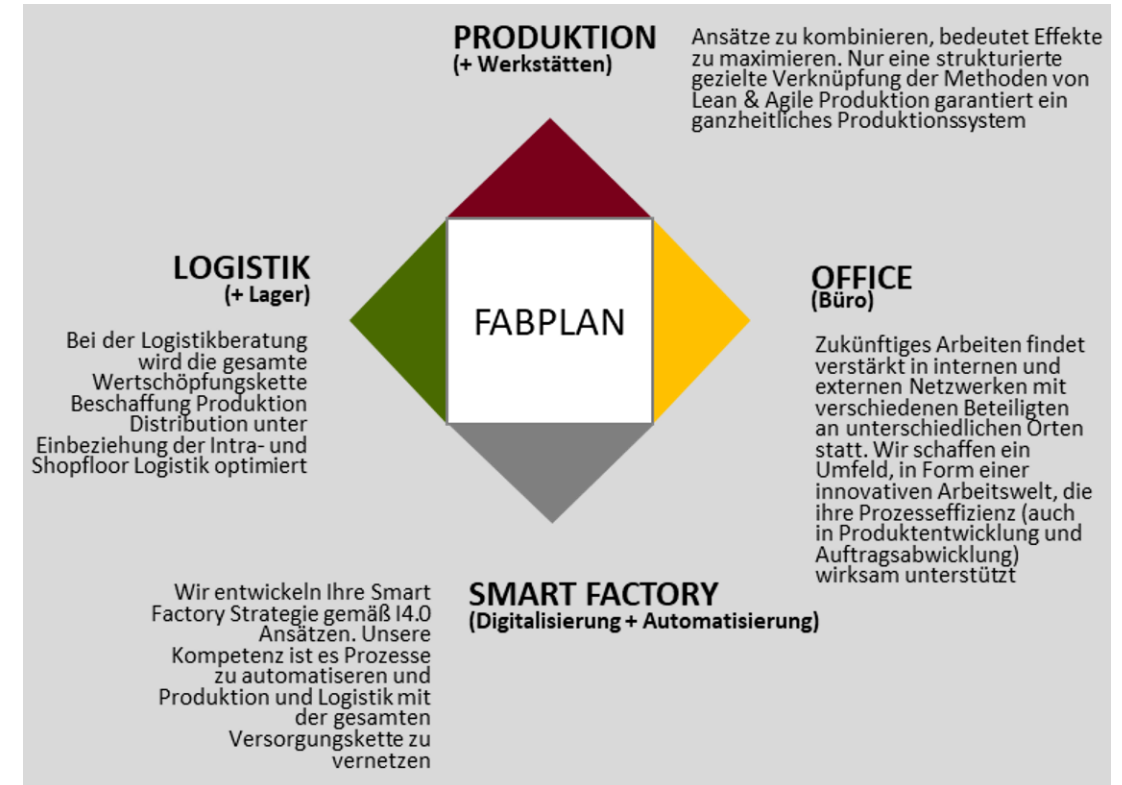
PRODUKTION
(+ Werkstätten)

Ansätze zu kombinieren, bedeutet Effekte zu maximieren. Nur eine strukturierte gezielte Verknüpfung der Methoden von Lean & Agile Produktion garantiert ein ganzheitliches Produktionssystem

LOGISTIK
(+ Lager)

Bei der Logistikberatung wird die gesamte Wertschöpfungskette Beschaffung Produktion Distribution unter Einbeziehung der Intra- und Shopfloor Logistik optimiert

FABPLAN

OFFICE
(Büro)

Zukünftiges Arbeiten findet verstärkt in internen und externen Netzwerken mit verschiedenen Beteiligten an unterschiedlichen Orten statt. Wir schaffen ein Umfeld, in Form einer innovativen Arbeitswelt, die ihre Prozesseffizienz (auch in Produktentwicklung und Auftragsabwicklung) wirksam unterstützt

Wir entwickeln Ihre Smart Factory Strategie gemäß I4.0 Ansätzen. Unsere Kompetenz ist es Prozesse zu automatiseren und Produktion und Logistik mit der gesamten Versorgungskette zu vernetzen

SMART FACTORY
(Digitalisierung + Automatisierung)